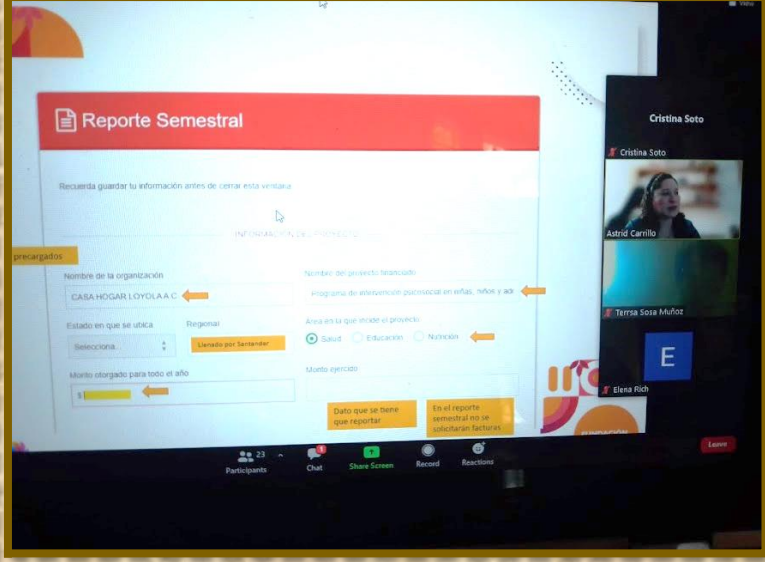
Reporte Semestral

Recuerda guardar tu información antes de cerrar esta ventana

INFORMACIÓN DEL PROYECTO

precargados

Nombre de la organización

CASA HOGAR LOYOLA A C

Nombre del proyecto financiado

Programa de intervención psicosocial en niñas, niños y ado

Estado en que se ubica

Selecciona...

Regional

Llenado por Santander

Área en la que incide el proyecto

Salud Educación Nutrición

Monto otorgado para todo el año

$

Monto ejercido

Dato que se tiene que reportar

En el reporte semestral no se solicitarán facturas

Cristina Soto

Cristina Soto

Astrid Carrillo

Tersa Sosa Muñoz

E

Elena Rich

23 Participants

Chat

Share Screen

Record

Reactions

Leave